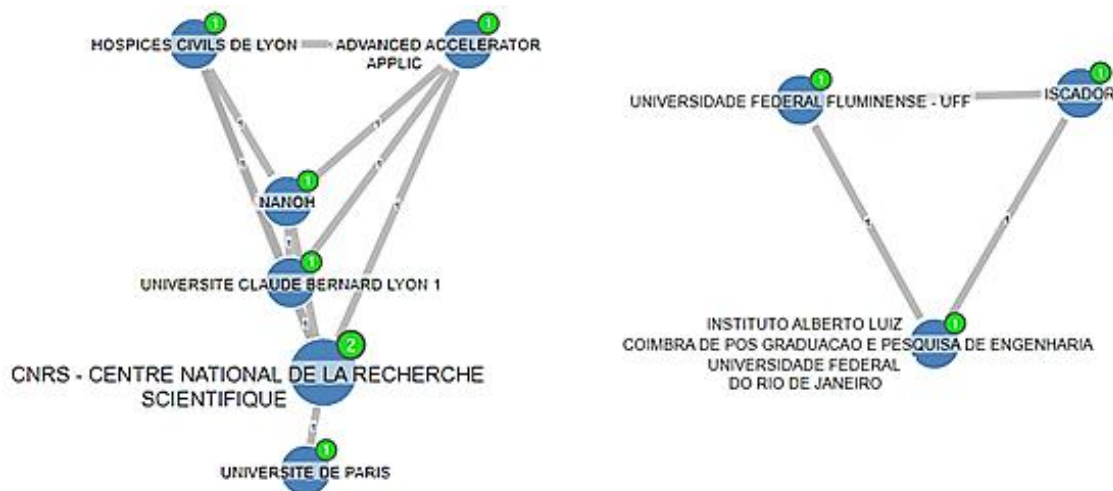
HOSPICES CIVILS DE LYON
1
ADVANCED ACCELERATOR APPLIC
1
NANOH
1
UNIVERSITE CLAUDE BERNARD LYON 1
1
CNRS - CENTRE NATIONAL DE LA RECHERCHE SCIENTIFIQUE
2
UNIVERSITE DE PARIS
1

UNIVERSIDADE FEDERAL FLUMINENSE - UFF
1
ISCADOR
1
INSTITUTO ALBERTO LUIZ COIMBRA DE POS GRADUACAO E PESQUISA DE ENGENHARIA UNIVERSIDADE FEDERAL DO RIO DE JANEIRO
1